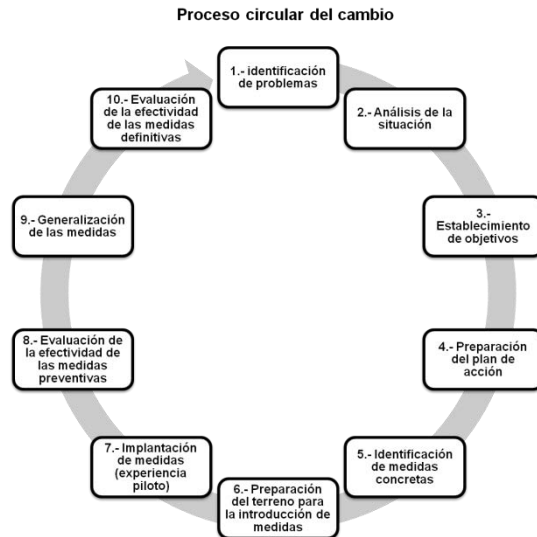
Proceso circular del cambio

1.- identificación de problemas

2.- Análisis de la situación

3.- Establecimiento de objetivos

4.- Preparación del plan de acción

5.- Identificación de medidas concretas

6.- Preparación del terreno para la introducción de medidas

7.- Implantación de medidas (experiencia piloto)

8.- Evaluación de la efectividad de las medidas preventivas

9.- Generalización de las medidas

10.- Evaluación de la efectividad de las medidas definitivas